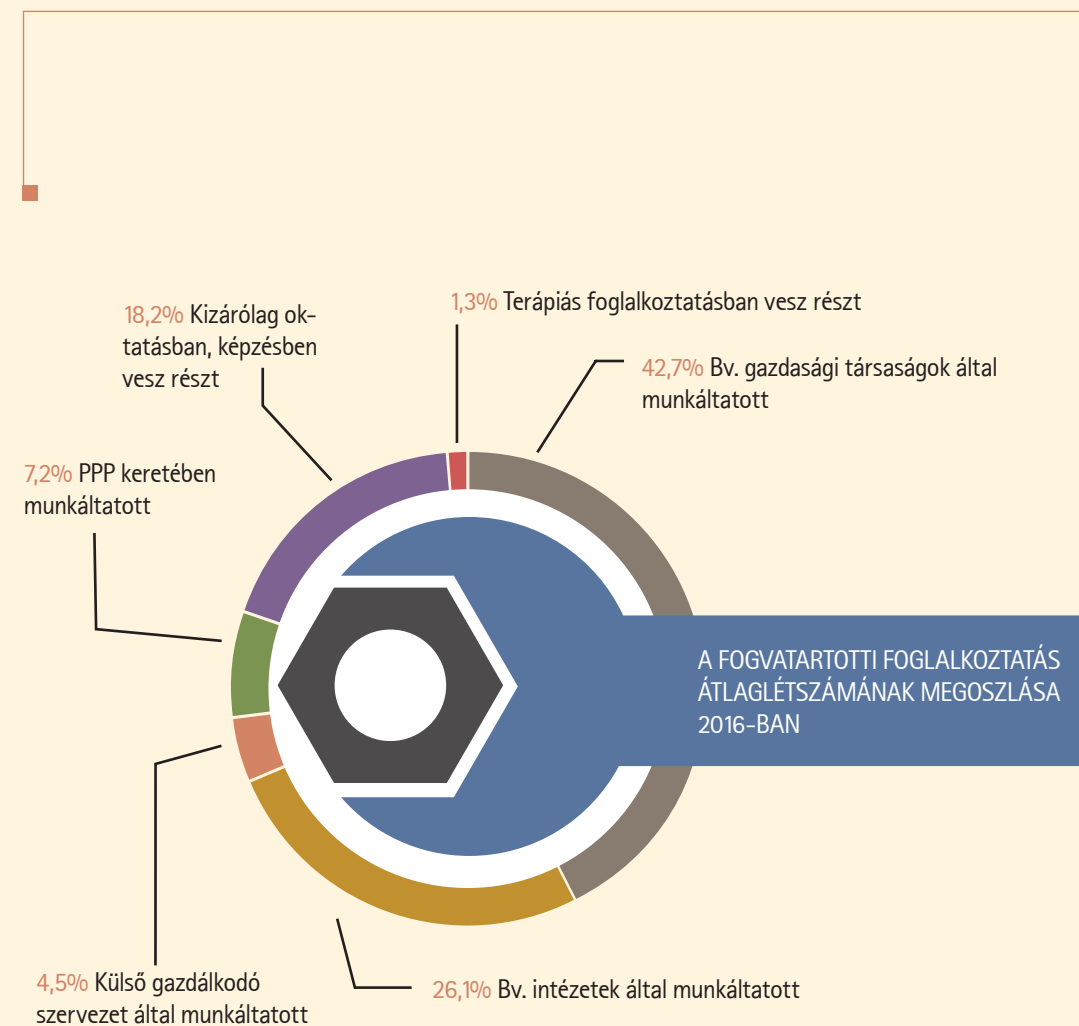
1,3% Terápiás foglalkoztatásban vesz részt

18,2% Kizárólag oktatásban, képzésben vesz részt

42,7% Bv. gazdasági társaságok által munkáltatott

7,2% PPP keretében munkáltatott

A FOGVATARTOTTI FOGLALKOZTATÁS ÁTLAGLÉTSZÁMÁNAK MEGOSZLÁSA 2016-BAN

4,5% Külső gazdálkodó szervezet által munkáltatott

26,1% Bv. intézetek által munkáltatott